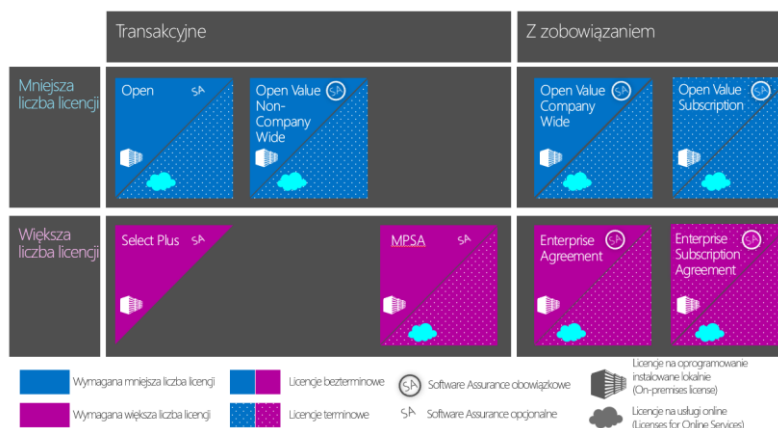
Transakcyjne

Z zobowiązaniem

Mniejsza liczba licencji

Open SA

Open Value SA Non-Company Wide

Open Value SA Company Wide

Open Value SA Subscription

Większa liczba licencji

Select Plus SA

MPSA SA

Enterprise SA Agreement

Enterprise SA Subscription Agreement

Wymagana mniejsza liczba licencji

Wymagana większa liczba licencji

Licencje bezterminowe

Licencje terminowe

SA Software Assurance obowiązkowe

SA Software Assurance opcjonalne

Licencje na oprogramowanie instalowane lokalnie (On-premises license)

Licencje na usługi online (Licenses for Online Services)